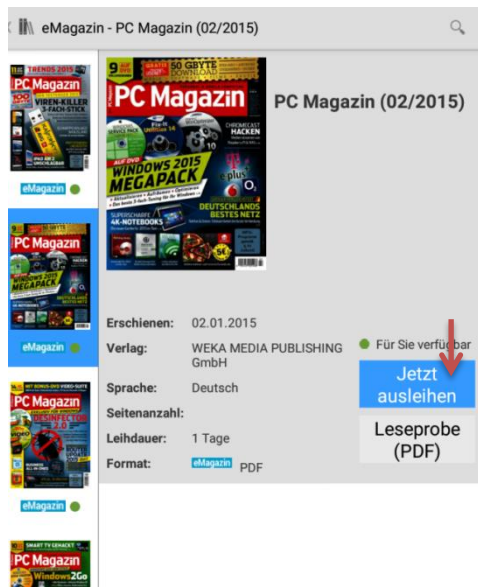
eMagazin - PC Magazin (02/2015)

TRENDS 2015
PC Magazin
VIREN-KILLER 3-FACH-STICK
eMagazin

PC Magazin
WINDOWS 2015 MEGAPACK
DEUTSCHLANDS BESTES NETZ
eMagazin

PC Magazin
eMagazin

PC Magazin
Windows2Go

50 GBYTE DOWNLOADS
PC Magazin
CHROMECAST HACKEN
AUF DVD
WINDOWS 2015 MEGAPACK
DEUTSCHLANDS BESTES NETZ
SUPERSCHARFE 4K-NOTEBOOKS

PC Magazin (02/2015)

Erschienen: 02.01.2015
Verlag: WEKA MEDIA PUBLISHING GmbH
Sprache: Deutsch
Seitenanzahl:
Leihdauer: 1 Tage
Format: eMagazin PDF

Für Sie verfügbar
Jetzt ausleihen
Leseprobe (PDF)